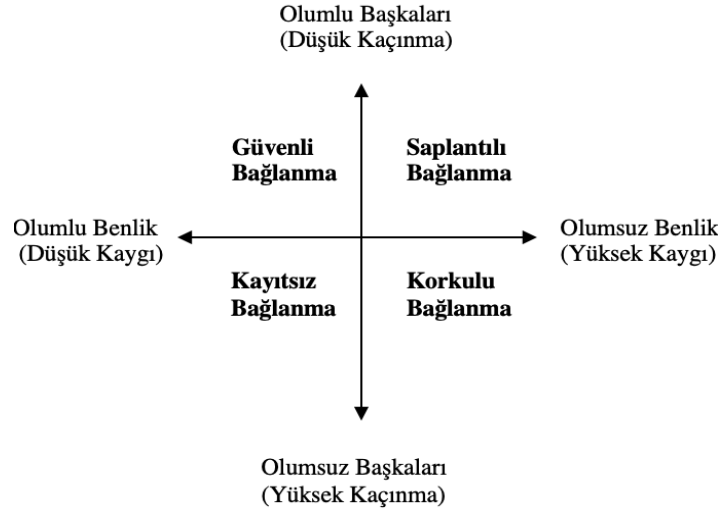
Olumlu Başkaları
(Düşük Kaçınma)

Güvenli
Bağlanma

Saplantılı
Bağlanma

Olumlu Benlik
(Düşük Kaygı)

Olumsuz Benlik
(Yüksek Kaygı)

Kayıtsız
Bağlanma

Korkulu
Bağlanma

Olumsuz Başkaları
(Yüksek Kaçınma)